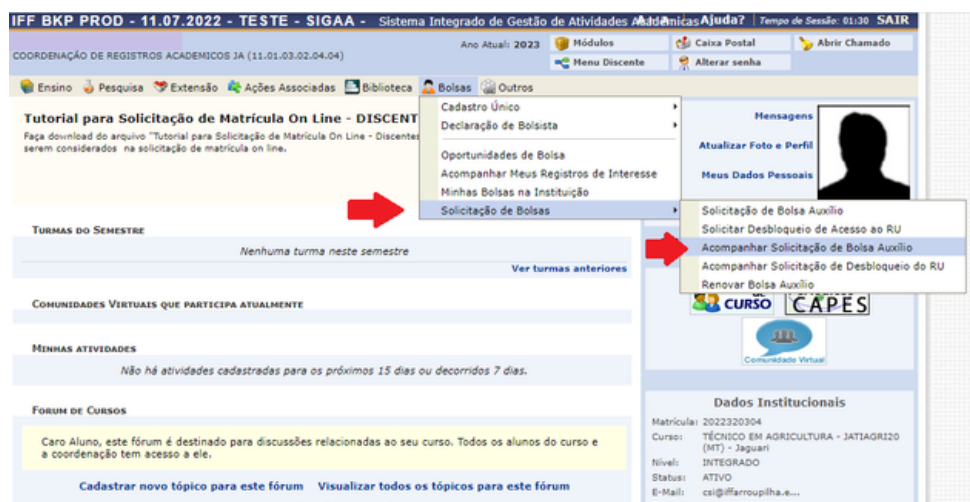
IFF BKP PROD - 11.07.2022 - TESTE - SIGAA - Sistema Integrado de Gestão de Atividades Acadêmicas Ajuda? | Tempo de Sessão: 01:30 SAIR

COORDENAÇÃO DE REGISTROS ACADEMICOS JA (11.01.03.02.04.04)

Ano Atual: 2023 Módulos Caixa Postal Abrir Chamado
Menu Discente Alterar senha

Ensino Pesquisa Extensão Ações Associadas Biblioteca Bolsas Outros

Tutorial para Solicitação de Matrícula On Line - DISCENT

Faça download do arquivo "Tutorial para Solicitação de Matrícula On Line - Discentes serem considerados na solicitação de matrícula on line.

Cadastro Único
Declaração de Bolsista
Oportunidades de Bolsa
Acompanhar Meus Registros de Interesse
Minhas Bolsas na Instituição
Solicitação de Bolsas

Solicitação de Bolsa Auxílio
Solicitar Desbloqueio de Acesso ao RU
Acompanhar Solicitação de Bolsa Auxílio
Acompanhar Solicitação de Desbloqueio do RU
Renovar Bolsa Auxílio

Mensagens
Atualizar Foto e Perfil
Meus Dados Pessoais

Turmas do Semestre
Nenhuma turma neste semestre
Ver turmas anteriores

Comunidades Virtuais que participa atualmente

Minhas atividades
Não há atividades cadastradas para os próximos 15 dias ou decorridos 7 dias.

Forum de Cursos
Caro Aluno, este fórum é destinado para discussões relacionadas ao seu curso. Todos os alunos do curso e a coordenação tem acesso a ele.

Cadastrar novo tópico para este fórum Visualizar todos os tópicos para este fórum

CURSO CAPES
Comunidade Virtual

Dados Institucionais
| | |
|---|---|
| Matrícula: | 2022320304 |
| Curso: | TÉCNICO EM AGRICULTURA - JATIAGRI20 (MT) - Jaguari |
| Nível: | INTEGRADO |
| Status: | ATIVO |
| E-Mail: | csi@iffarroupilha.e... |